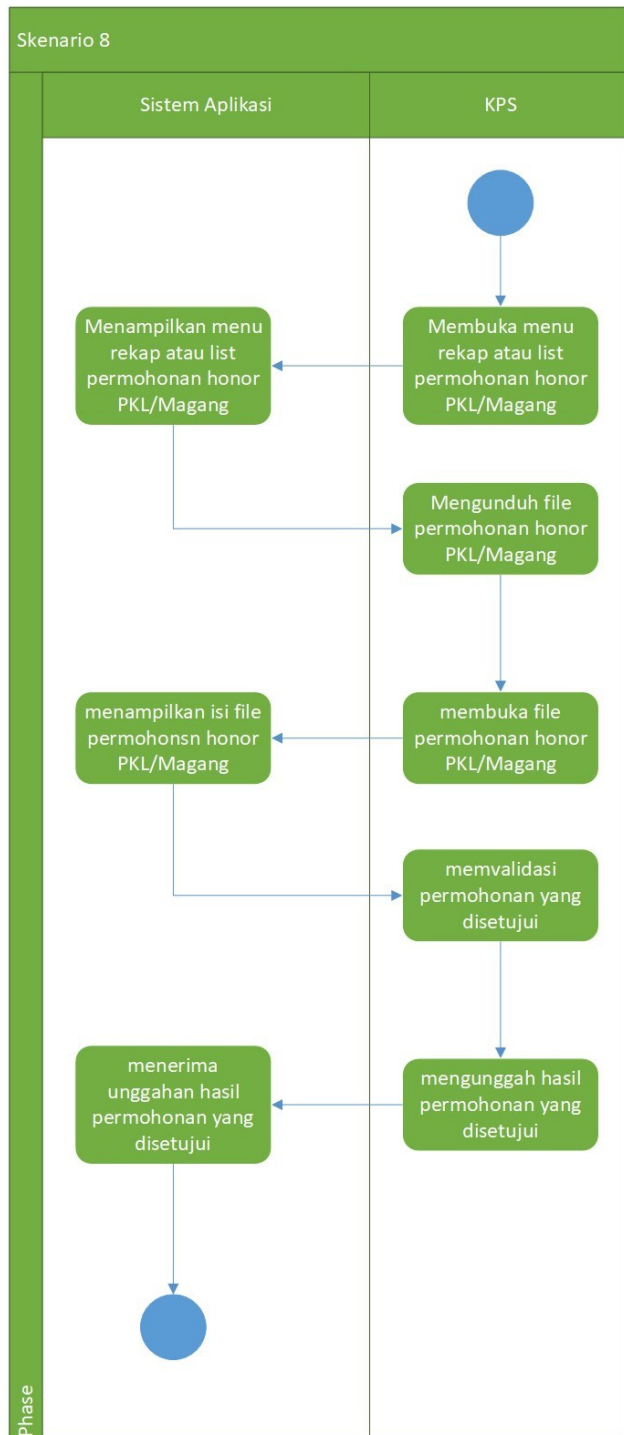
Skenario 8

Sistem Aplikasi

KPS

Membuka menu rekap atau list permohonan honor PKL/Magang

Menampilkan menu rekap atau list permohonan honor PKL/Magang

Mengunduh file permohonan honor PKL/Magang

membuka file permohonan honor PKL/Magang

menampilkan isi file permohonsn honor PKL/Magang

memvalidasi permohonan yang disetujui

mengunggah hasil permohonan yang disetujui

menerima unggahan hasil permohonan yang disetujui

Phase